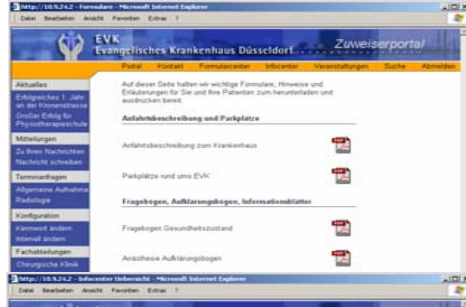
http://10.9.24.2 - Formulare - Microsoft Internet Explorer

Datei Bearbeiten Ansicht Favoriten Extras ?

EVK
Evangelisches Krankenhaus Düsseldorf

Zuweiserportal

Portal Kontakt Formularcenter Infocenter Veranstaltungen Suche Abmelden

Aktuelles
Erfolgreiches 1. Jahr an der Klinikstrasse
Großer Erfolg für Physiotherapieschule

Mitteilungen
Zu Ihren Nachrichten
Nachricht schreiben

Terminanfragen
Allgemeine Aufnahme
Radiologie

Konfiguration
Kennwort ändern
Intervall ändern

Fachabteilungen
Chirurgische Klinik

Auf dieser Seite halten wir wichtige Formulare, Hinweise und Erläuterungen für Sie und Ihre Patienten zum herunterladen und ausdrucken bereit.

Anfahrtsbeschreibung und Parkplätze

Anfahrtsbeschreibung zum Krankenhaus

Parkplätze rund ums EVK

Fragebogen, Aufklärungsbogen, Informationsblätter

Fragebogen Gesundheitszustand

Anästhesie Aufklärungsbogen

http://10.9.24.2 - Infocenter Übersicht - Microsoft Internet Explorer

Datei Bearbeiten Ansicht Favoriten Extras ?